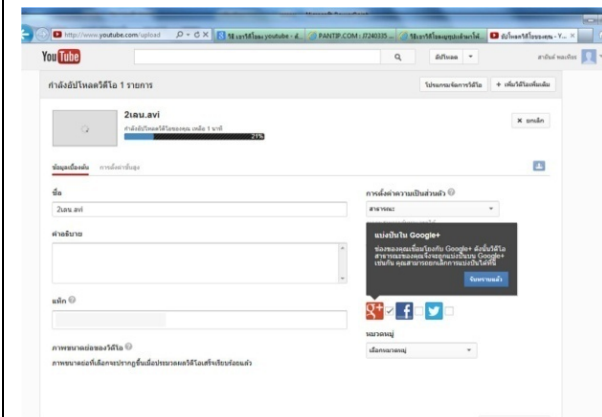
http://www.youtube.com/upload
YouTube
อัปโหลด
กำลังอัปโหลดวิดีโอ 1 รายการ
โปรแกรมจัดการวิดีโอ
+ เพิ่มวิดีโอเพิ่มเติม
2เลน.avi
กำลังอัปโหลดวิดีโอของคุณ เหลือ 1 นาที
21%
× ยกเลิก
ข้อมูลเบื้องต้น
การตั้งค่าขั้นสูง
ชื่อ
2เลน.avi
คำอธิบาย
แท็ก
ภาพขนาดย่อของวิดีโอ
ภาพขนาดย่อที่เลือกจะปรากฏขึ้นเมื่อประมวลผลวิดีโอเสร็จเรียบร้อยแล้ว
การตั้งค่าความเป็นส่วนตัว
สาธารณะ
แบ่งปันใน Google+
ช่องของคุณเชื่อมโยงกับ Google+ ดังนั้นวิดีโอสาธารณะของคุณจึงจะถูกแบ่งปันบน Google+ เช่นกัน คุณสามารถยกเลิกการแบ่งปันได้ที่นี่
รับทราบแล้ว
หมวดหมู่
เลือกหมวดหมู่